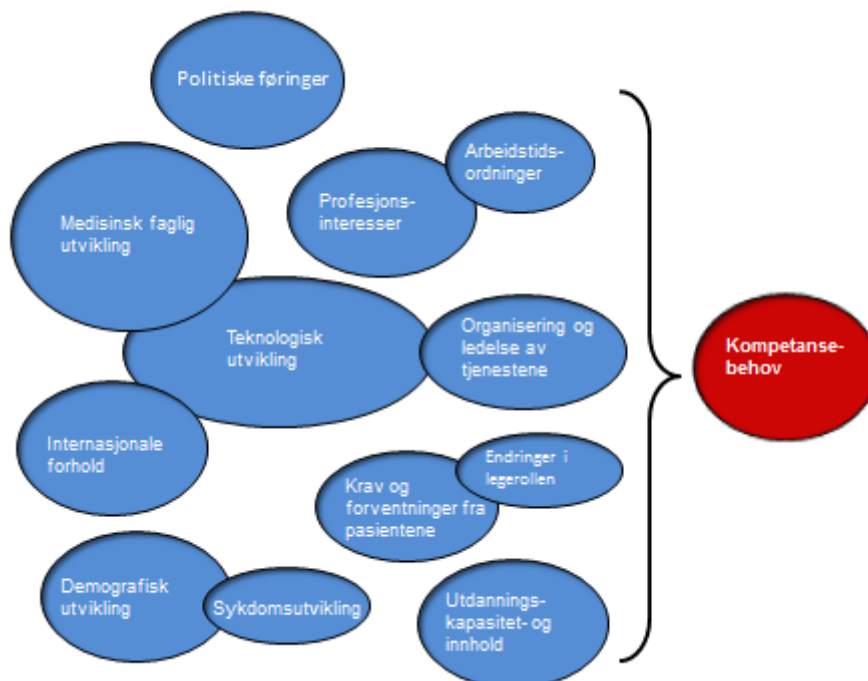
Politiske føringer

Arbeidstids-ordninger

Profesjons-interesser

Medisinsk faglig utvikling

Teknologisk utvikling

Organisering og ledelse av tjenestene

Kompetanse-behov

Internasjonale forhold

Endringer i legerollen

Krav og forventninger fra pasientene

Demografisk utvikling

Sykdomsutvikling

Utdannings-kapasitet- og innhold